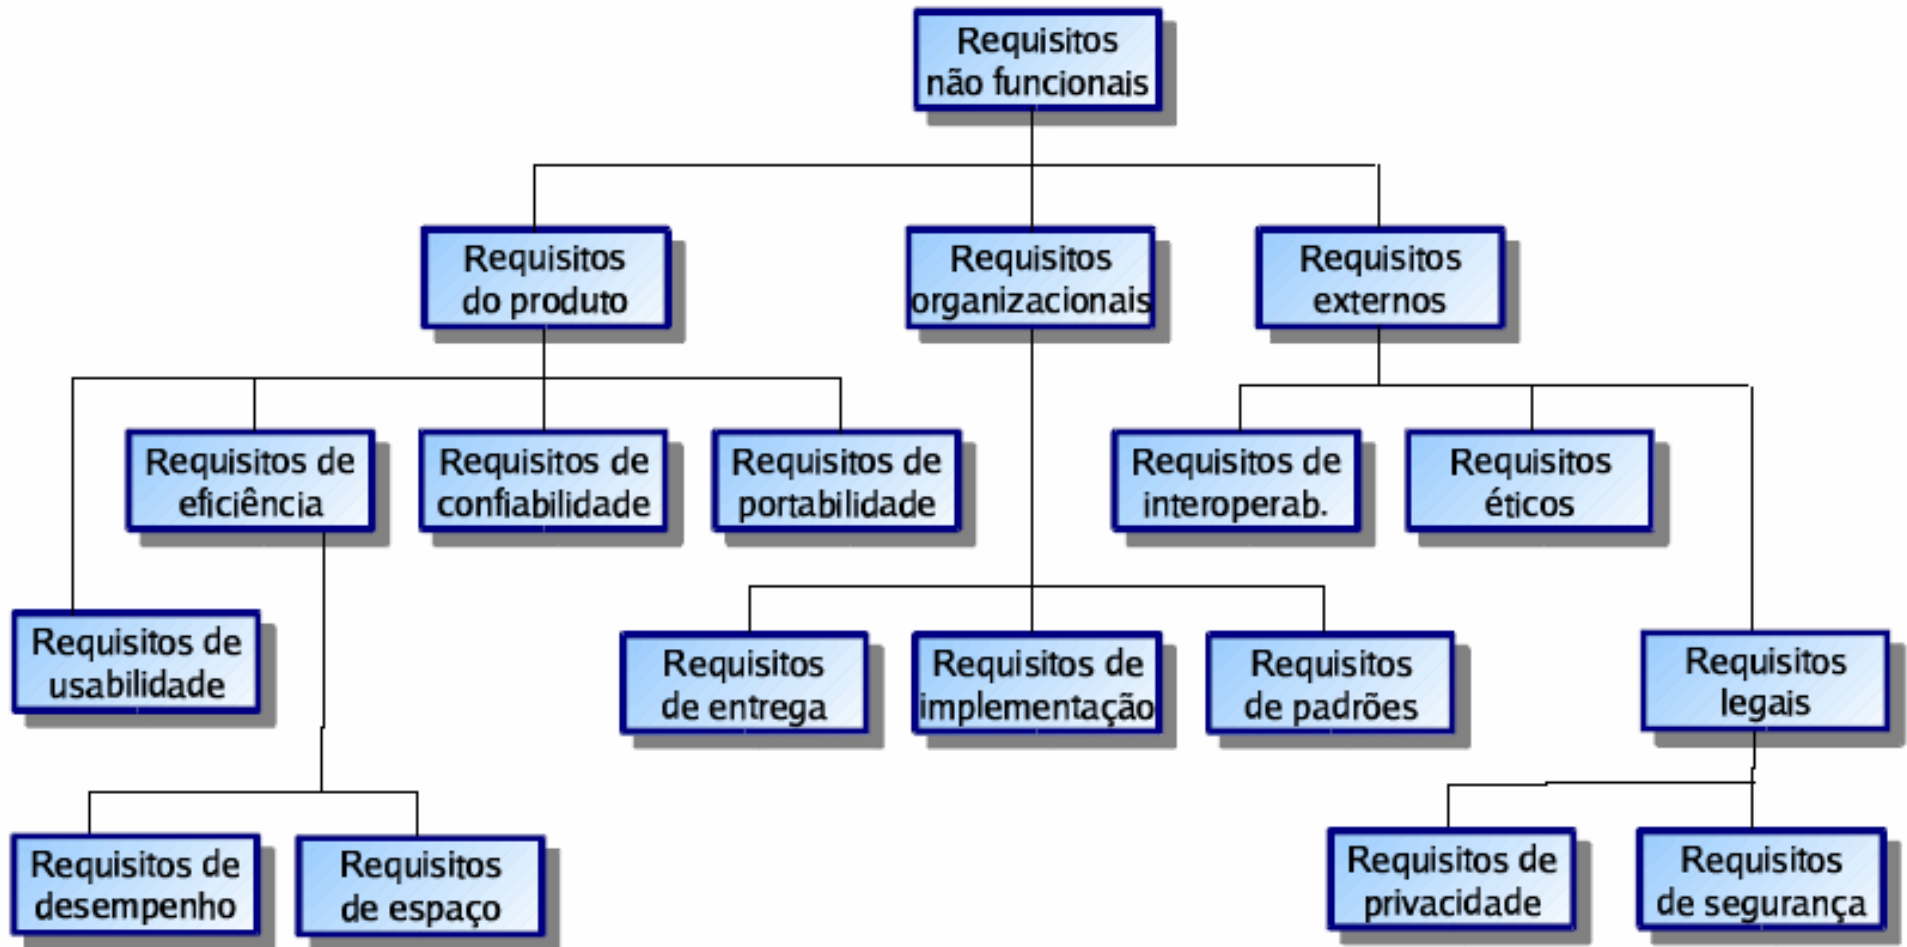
Requisitos não funcionais

Requisitos do produto

Requisitos organizacionais

Requisitos externos

Requisitos de eficiência

Requisitos de confiabilidade

Requisitos de portabilidade

Requisitos de interoperab.

Requisitos éticos

Requisitos de usabilidade

Requisitos de entrega

Requisitos de implementação

Requisitos de padrões

Requisitos legais

Requisitos de desempenho

Requisitos de espaço

Requisitos de privacidade

Requisitos de segurança